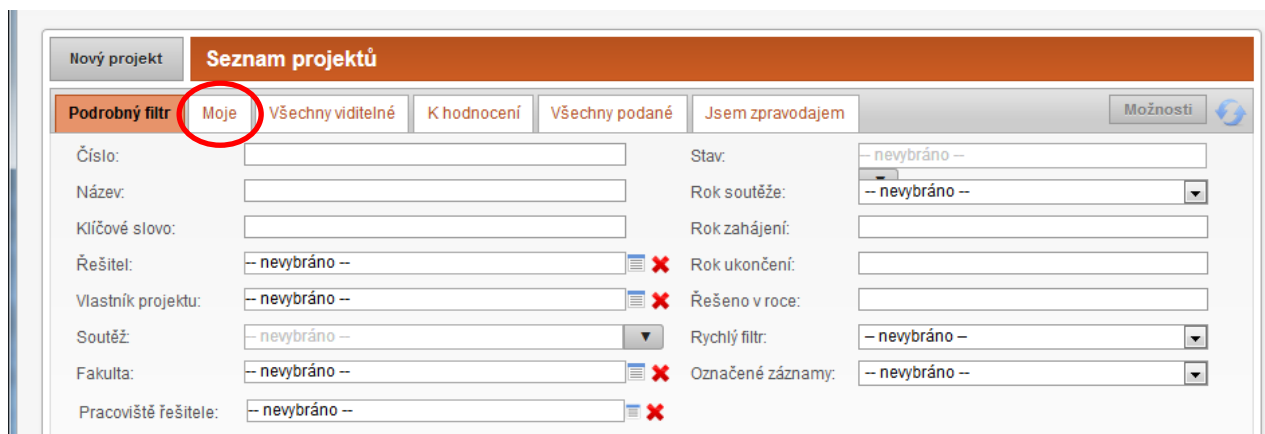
Nový projekt

Seznam projektů

Podrobný filtr | Moje | Všechny viditelné | K hodnocení | Všechny podané | Jsem zpravodajem

Možnosti

Číslo:

Stav: -- nevybráno --

Název:

Rok soutěže: -- nevybráno --

Klíčové slovo:

Rok zahájení:

Řešitel: -- nevybráno --

Rok ukončení:

Vlastník projektu: -- nevybráno --

Řešeno v roce:

Soutěž: -- nevybráno --

Rychlý filtr: -- nevybráno --

Fakulta: -- nevybráno --

Označené záznamy: -- nevybráno --

Pracoviště řešitele: -- nevybráno --